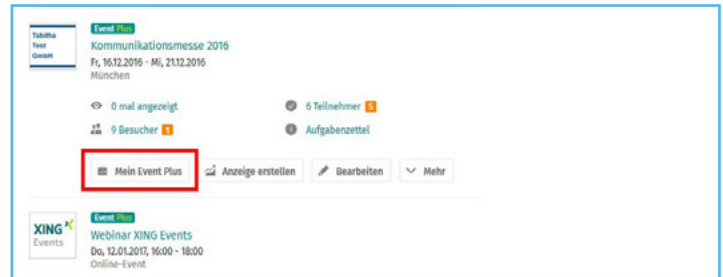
Tabitha Test GmbH

Event Plus
Kommunikationsmesse 2016
Fr, 16.12.2016 - Mi, 21.12.2016
München

0 mal angezeigt
6 Teilnehmer 5
9 Besucher 1
Aufgabenzettel

Mein Event Plus
Anzeige erstellen
Bearbeiten
Mehr

XING Events

Event Plus
Webinar XING Events
Do, 12.01.2017, 16:00 - 18:00
Online-Event